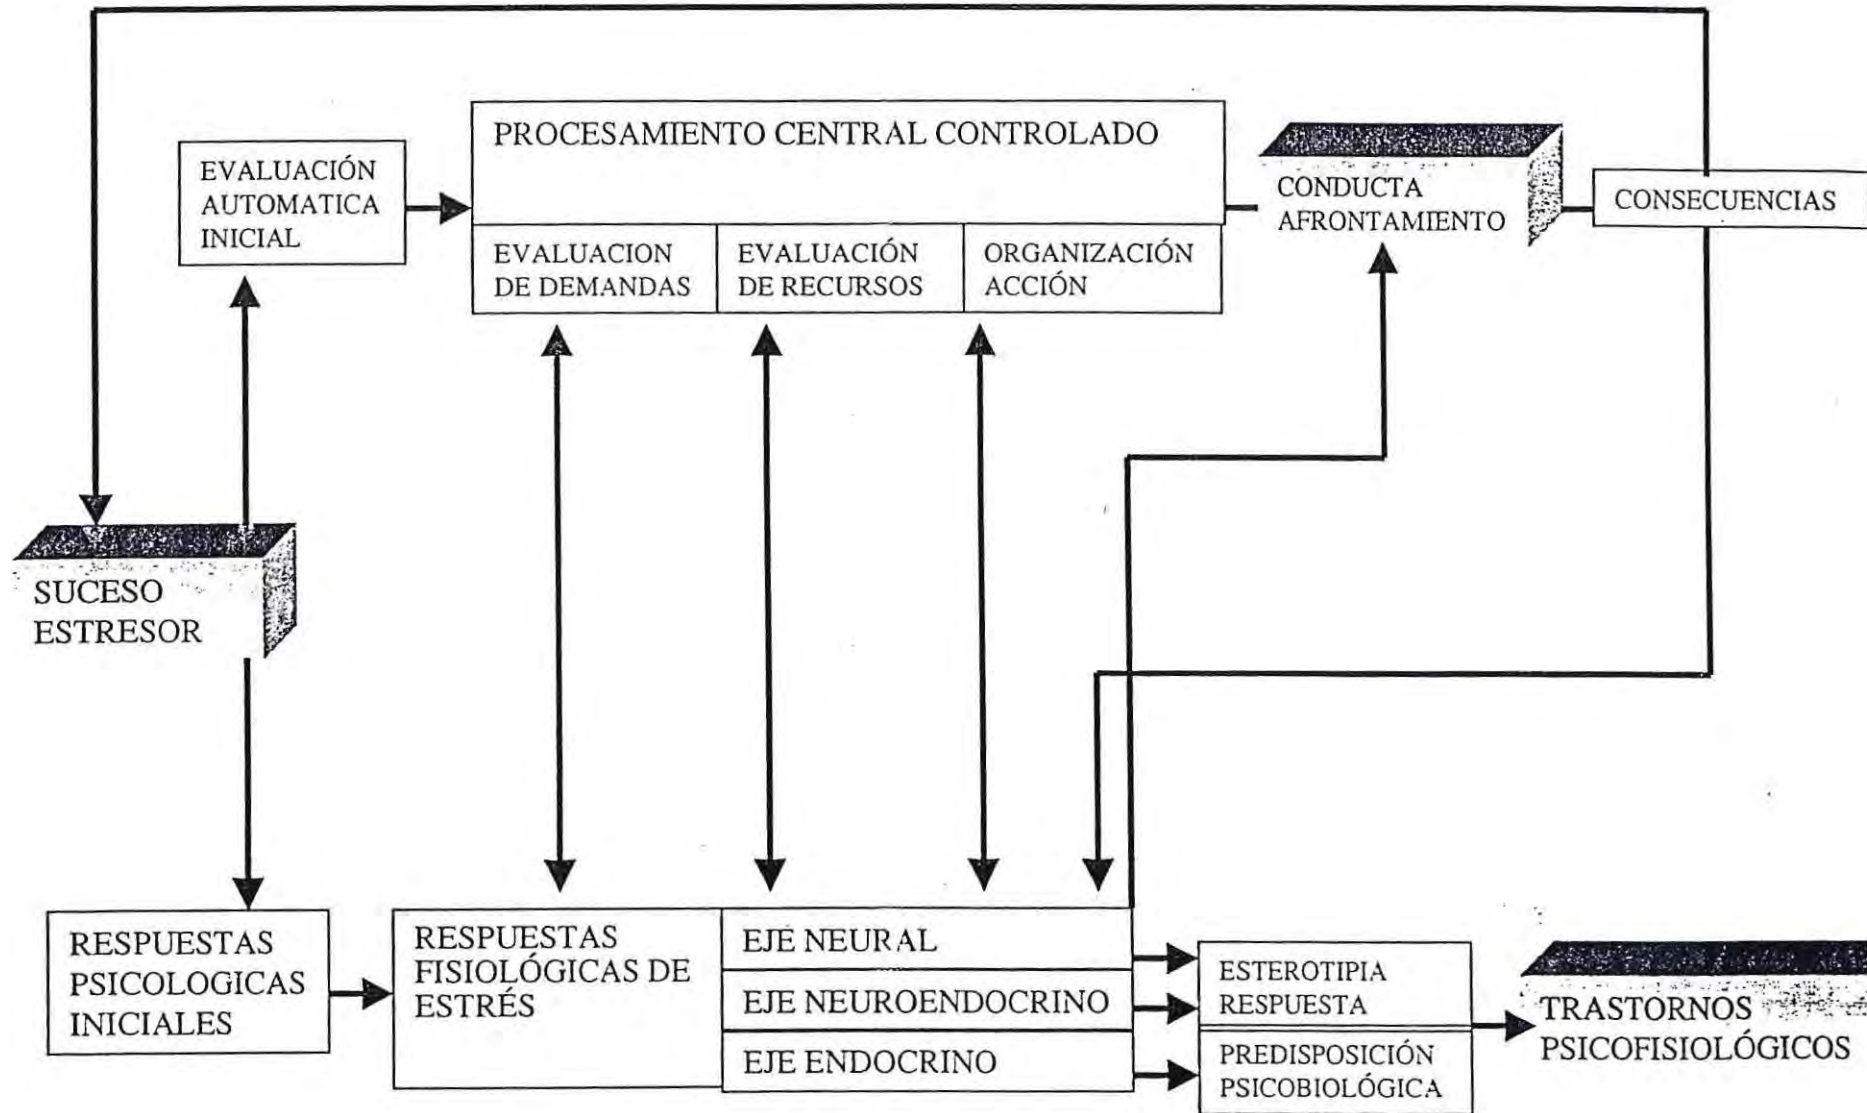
PROCESAMIENTO CENTRAL CONTROLADO

EVALUACIÓN AUTOMATICA INICIAL

EVALUACION DE DEMANDAS

EVALUACIÓN DE RECURSOS

ORGANIZACIÓN ACCIÓN

CONDUCTA AFRONTAMIENTO

CONSECUENCIAS

SUCESO ESTRESOR

RESPUESTAS PSICOLOGICAS INICIALES

RESPUESTAS FISIOLÓGICAS DE ESTRÉS

EJE NEURAL

EJE NEUROENDOCRINO

EJE ENDOCRINO

ESTEROTIPIA RESPUESTA

PREDISPOSICIÓN PSICOBIOLÓGICA

TRASTORNOS PSICOFISIOLÓGICOS